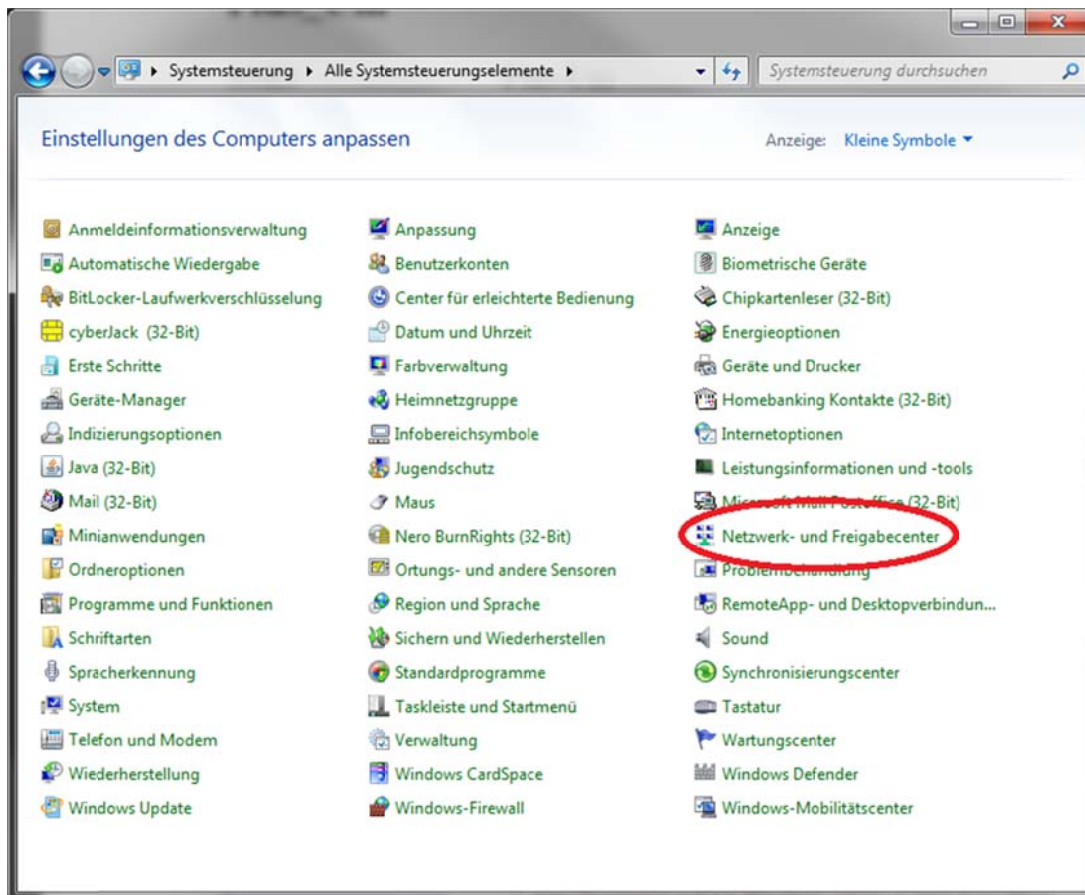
Systemsteuerung ▸ Alle Systemsteuerungselemente ▸

Systemsteuerung durchsuchen

Einstellungen des Computers anpassen

Anzeige: Kleine Symbole

Anmeldeinformationsverwaltung
Automatische Wiedergabe
BitLocker-Laufwerkverschlüsselung
cyberJack (32-Bit)
Erste Schritte
Geräte-Manager
Indizierungsoptionen
Java (32-Bit)
Mail (32-Bit)
Minianwendungen
Ordneroptionen
Programme und Funktionen
Schriftarten
Spracherkennung
System
Telefon und Modem
Wiederherstellung
Windows Update

Anpassung
Benutzerkonten
Center für erleichterte Bedienung
Datum und Uhrzeit
Farbverwaltung
Heimnetzgruppe
Infobereichsymbole
Jugendschutz
Maus
Nero BurnRights (32-Bit)
Ortungs- und andere Sensoren
Region und Sprache
Sichern und Wiederherstellen
Standardprogramme
Taskleiste und Startmenü
Verwaltung
Windows CardSpace
Windows-Firewall

Anzeige
Biometrische Geräte
Chipkartenleser (32-Bit)
Energieoptionen
Geräte und Drucker
Homebanking Kontakte (32-Bit)
Internetoptionen
Leistungsinformationen und -tools
Microsoft Mail Postoffice (32-Bit)
Netzwerk- und Freigabecenter
Problembehandlung
RemoteApp- und Desktopverbindun...
Sound
Synchronisierungscenter
Tastatur
Wartungscenter
Windows Defender
Windows-Mobilitätscenter